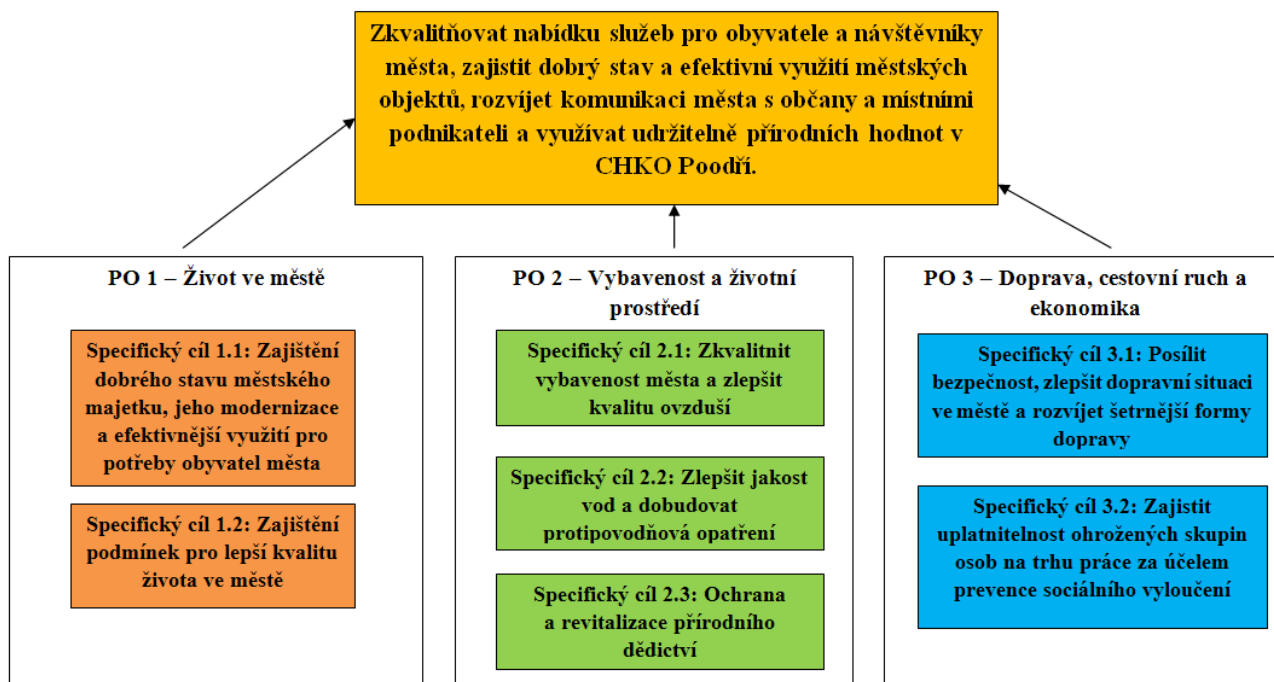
Zkvalitňovat nabídku služeb pro obyvatele a návštěvníky města, zajistit dobrý stav a efektivní využití městských objektů, rozvíjet komunikaci města s občany a místními podnikateli a využívat udržitelně přírodních hodnot v CHKO Poodří.

PO 1 – Život ve městě

Specifický cíl 1.1: Zajištění dobrého stavu městského majetku, jeho modernizace a efektivnější využití pro potřeby obyvatel města

Specifický cíl 1.2: Zajištění podmínek pro lepší kvalitu života ve městě

PO 2 – Vybavenost a životní prostředí

Specifický cíl 2.1: Zkvalitnit vybavenost města a zlepšit kvalitu ovzduší

Specifický cíl 2.2: Zlepšit jakost vod a dobudovat protipovodňová opatření

Specifický cíl 2.3: Ochrana a revitalizace přírodního dědictví

PO 3 – Doprava, cestovní ruch a ekonomika

Specifický cíl 3.1: Posílit bezpečnost, zlepšit dopravní situaci ve městě a rozvíjet šetrnější formy dopravy

Specifický cíl 3.2: Zajistit uplatnitelnost ohrožených skupin osob na trhu práce za účelem prevence sociálního vyloučení